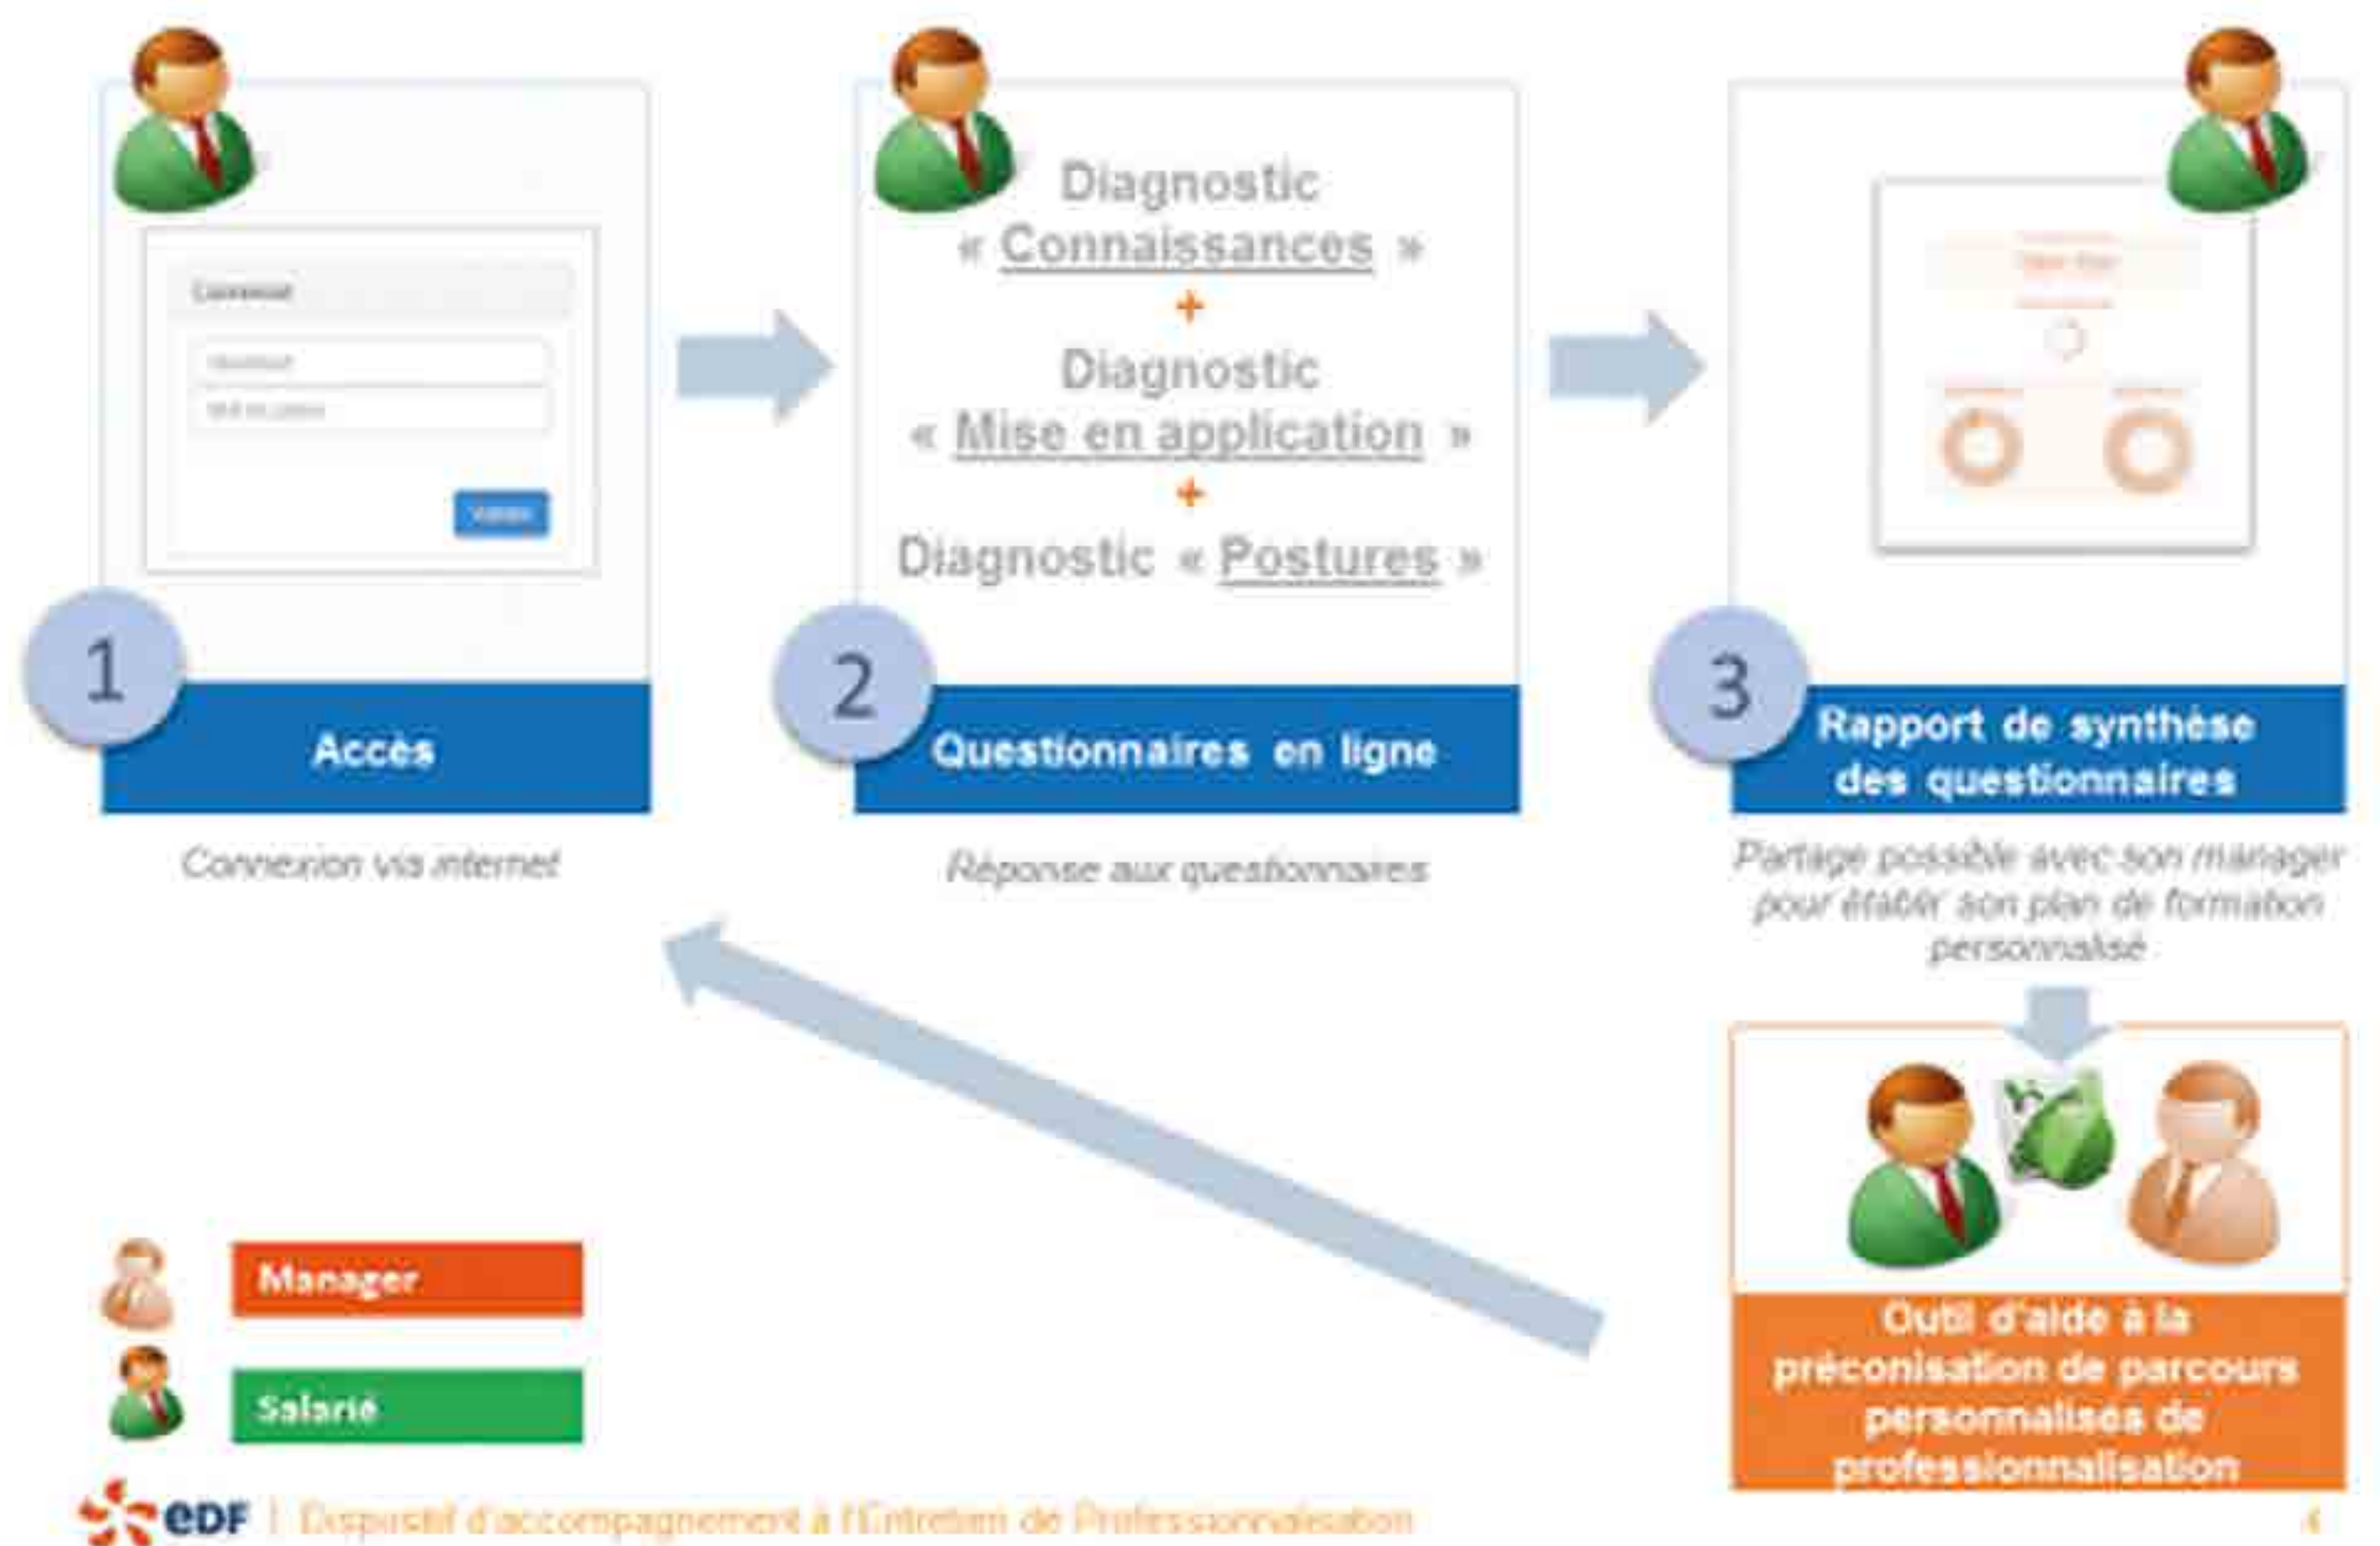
Connexion

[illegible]

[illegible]

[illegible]

1

Accès

Connexion via internet

Diagnostic « Connaissances »

+

Diagnostic « Mise en application »

+

Diagnostic « Postures »

2

Questionnaires en ligne

Réponse aux questionnaires

3

Rapport de synthèse des questionnaires

Partage possible avec son manager pour établir son plan de formation personnalisé

Outil d'aide à la préconisation de parcours personnalisés de professionnalisation

Manager

Salarié

EDF | Dispositif d'accompagnement à l'Entretien de Professionnalisation

4